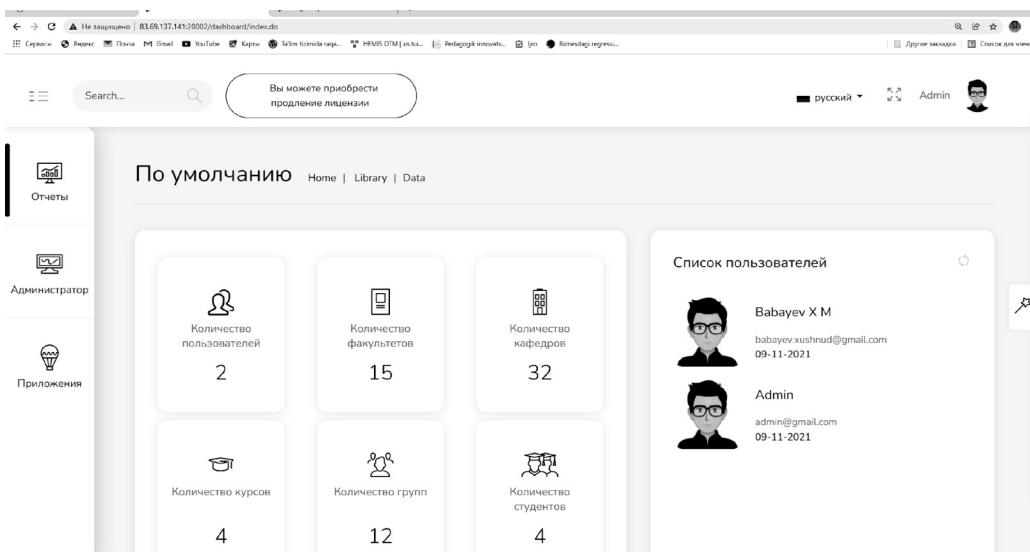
Не защищено | 83.69.137.141:20002/dashboard/index.do

Сервисы Яндекс Почта Gmail YouTube Карты Ta'lim tizimida raqa... HEMIS OTM | xs.tui... Pedagogik innovats... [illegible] Biznesdagi regressi... Другие закладки Список для чтения

Search...

Вы можете приобрести продление лицензии

русский

Admin

Отчеты

Администратор

Приложения

По умолчанию Home | Library | Data

Количество пользователей
2

Количество факультетов
15

Количество кафедров
32

Количество курсов
4

Количество групп
12

Количество студентов
4

Список пользователей

Babayev X M
babayev.xushnud@gmail.com
09-11-2021

Admin
admin@gmail.com
09-11-2021